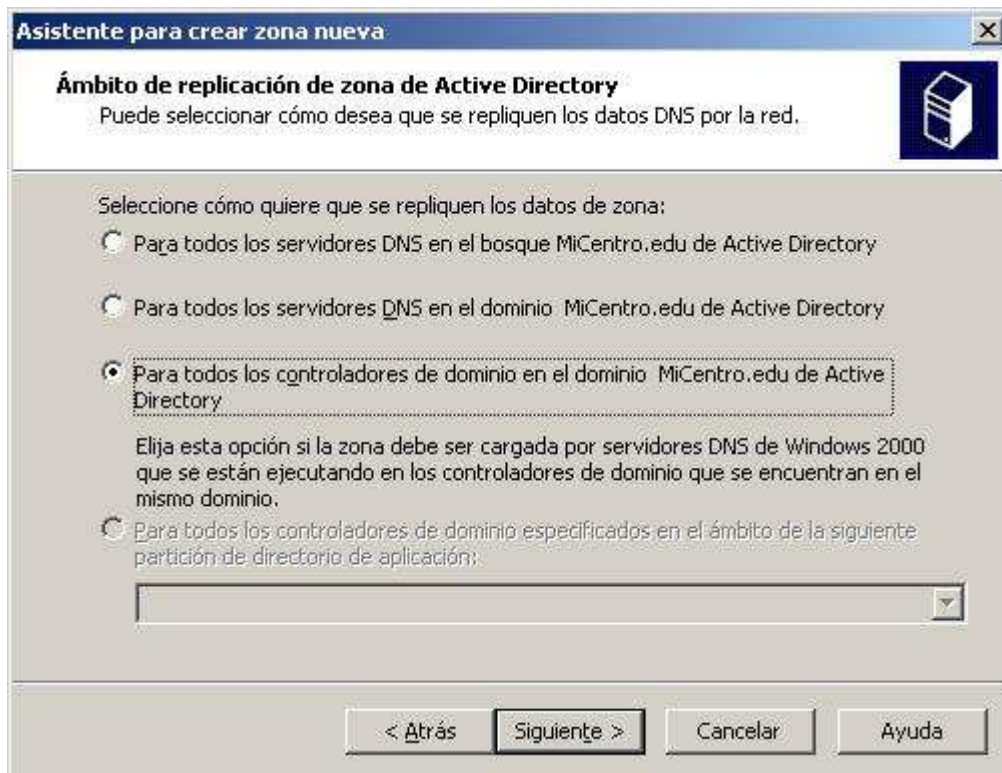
Asistente para crear zona nueva

Ámbito de replicación de zona de Active Directory
Puede seleccionar cómo desea que se repliquen los datos DNS por la red.

Seleccione cómo quiere que se repliquen los datos de zona:

Para todos los servidores DNS en el bosque MiCentro.edu de Active Directory

Para todos los servidores DNS en el dominio MiCentro.edu de Active Directory

Para todos los controladores de dominio en el dominio MiCentro.edu de Active Directory

Elija esta opción si la zona debe ser cargada por servidores DNS de Windows 2000 que se están ejecutando en los controladores de dominio que se encuentran en el mismo dominio.

Para todos los controladores de dominio especificados en el ámbito de la siguiente partición de directorio de aplicación:

< Atrás Siguiente > Cancelar Ayuda